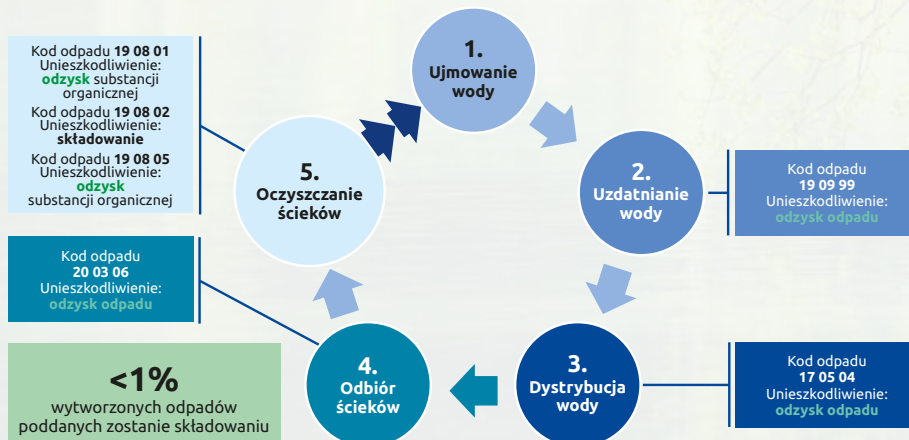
Kod odpadu **19 08 01**
Unieszkodliwienie: **odzysk** substancji organicznej
Kod odpadu **19 08 02**
Unieszkodliwienie: **składowanie**
Kod odpadu **19 08 05**
Unieszkodliwienie: **odzysk** substancji organicznej

1.
Ujmowanie wody

2.
Uzdatnianie wody

Kod odpadu
19 09 99
Unieszkodliwienie:
odzysk odpadu

5.
Oczyszczanie ścieków

Kod odpadu
20 03 06
Unieszkodliwienie:
odzysk odpadu

<1%
wytworzonych odpadów poddanych zostanie składowaniu

4.
Odbiór ścieków

3.
Dystrybucja wody

Kod odpadu
17 05 04
Unieszkodliwienie:
odzysk odpadu